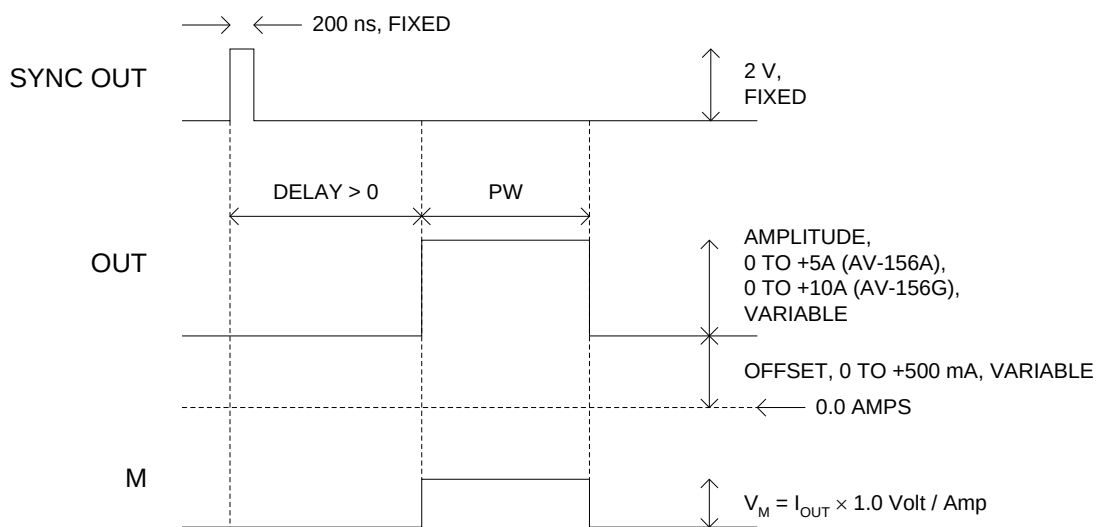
200 ns, FIXED

SYNC OUT

2 V, FIXED

DELAY > 0

PW

OUT

AMPLITUDE, 0 TO +5A (AV-156A), 0 TO +10A (AV-156G), VARIABLE

OFFSET, 0 TO +500 mA, VARIABLE

0.0 AMPS

M

$V_M = I_{OUT} \times 1.0$ Volt / Amp